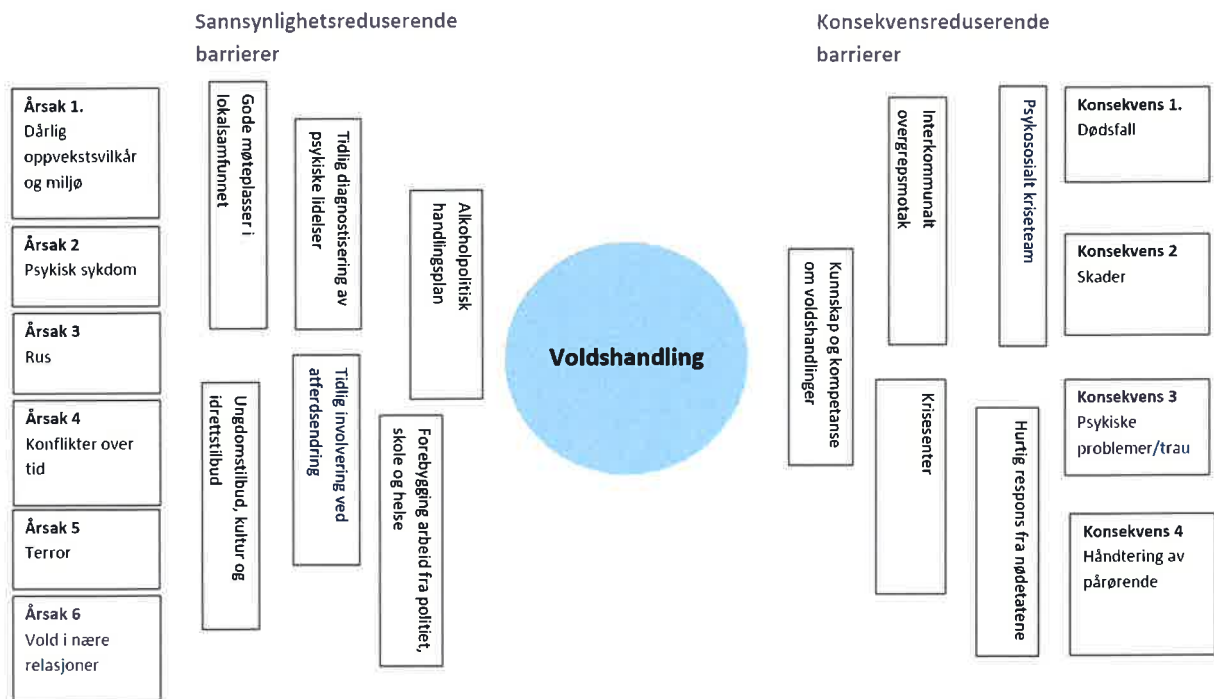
Sannsynlighetsreduserende barrierer

Konsekvensreduserende barrierer

Årsak 1.
Dårlig oppvekstsvilkår og miljø

Årsak 2
Psykisk sykdom

Årsak 3
Rus

Årsak 4
Konflikter over tid

Årsak 5
Terror

Årsak 6
Vold i nære relasjoner

Gode møteplasser i lokalsamfunnet

Ungdomstilbud, kultur og idrettstilbud

Tidlig diagnostisering av psykiske lidelser

Tidlig involvering ved atferdsendring

Alkoholpolitisk handlingsplan

Forebygging arbeid fra politiet, skole og helse

Voldshandling

Kunnskap og kompetanse om voldshandlinger

Interkommunalt overgrepsmotak

Krisesenter

Psykosialt kriseteam

Hurtig respons fra nødetatene

Konsekvens 1.
Dødsfall

Konsekvens 2
Skader

Konsekvens 3
Psykiske problemer/trau

Konsekvens 4
Håndtering av pårørende